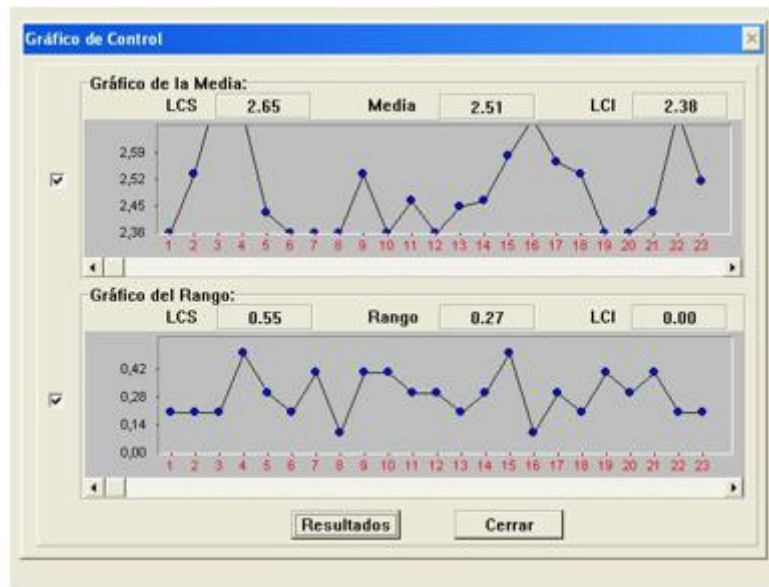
Gráfico de Control

Gráfico de la Media:
LCS 2.65 Media 2.51 LCI 2.38

2,59
2,52
2,45
2,38
1 2 3 4 5 6 7 8 9 10 11 12 13 14 15 16 17 18 19 20 21 22 23

Gráfico del Rango:
LCS 0.55 Rango 0.27 LCI 0.00

0,42
0,28
0,14
0,00
1 2 3 4 5 6 7 8 9 10 11 12 13 14 15 16 17 18 19 20 21 22 23

Resultados
Cerrar